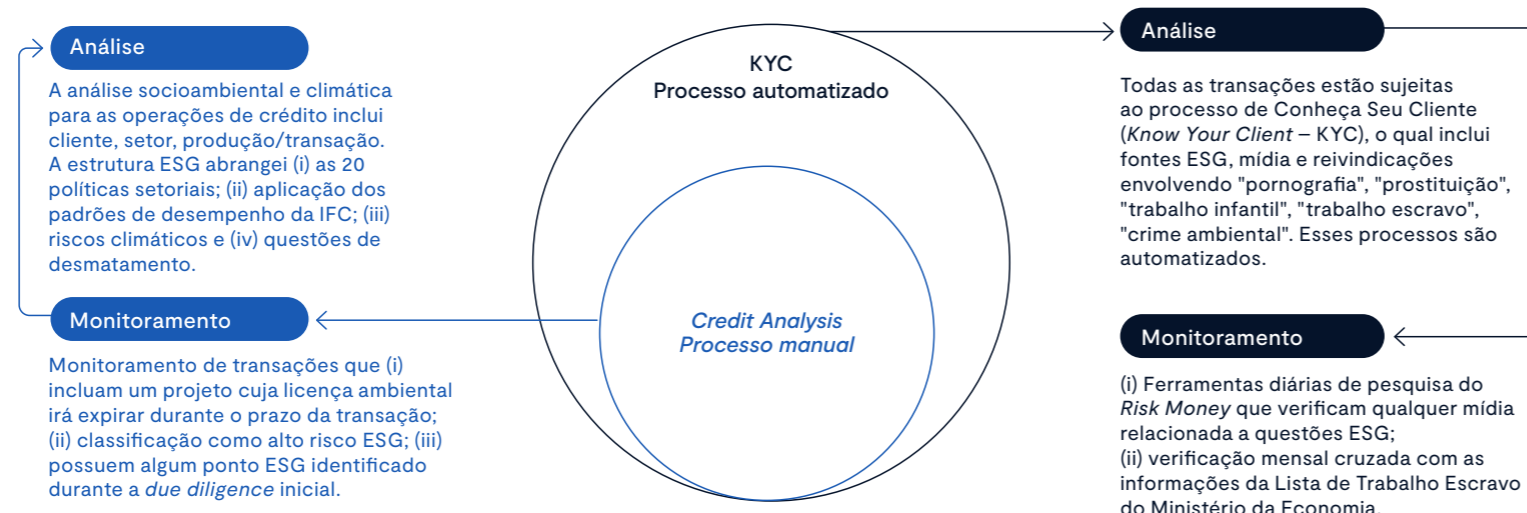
Análise

A análise socioambiental e climática para as operações de crédito inclui cliente, setor, produção/transação. A estrutura ESG abrangei (i) as 20 políticas setoriais; (ii) aplicação dos padrões de desempenho da IFC; (iii) riscos climáticos e (iv) questões de desmatamento.

Monitoramento

Monitoramento de transações que (i) incluam um projeto cuja licença ambiental irá expirar durante o prazo da transação; (ii) classificação como alto risco ESG; (iii) possuem algum ponto ESG identificado durante a *due diligence* inicial.

KYC
Processo automatizado

*Credit Analysis*
*Processo manual*

Análise

Todas as transações estão sujeitas ao processo de Conheça Seu Cliente (*Know Your Client* – KYC), o qual inclui fontes ESG, mídia e reivindicações envolvendo "pornografia", "prostituição", "trabalho infantil", "trabalho escravo", "crime ambiental". Esses processos são automatizados.

Monitoramento

(i) Ferramentas diárias de pesquisa do *Risk Money* que verificam qualquer mídia relacionada a questões ESG;
(ii) verificação mensal cruzada com as informações da Lista de Trabalho Escravo do Ministério da Economia.